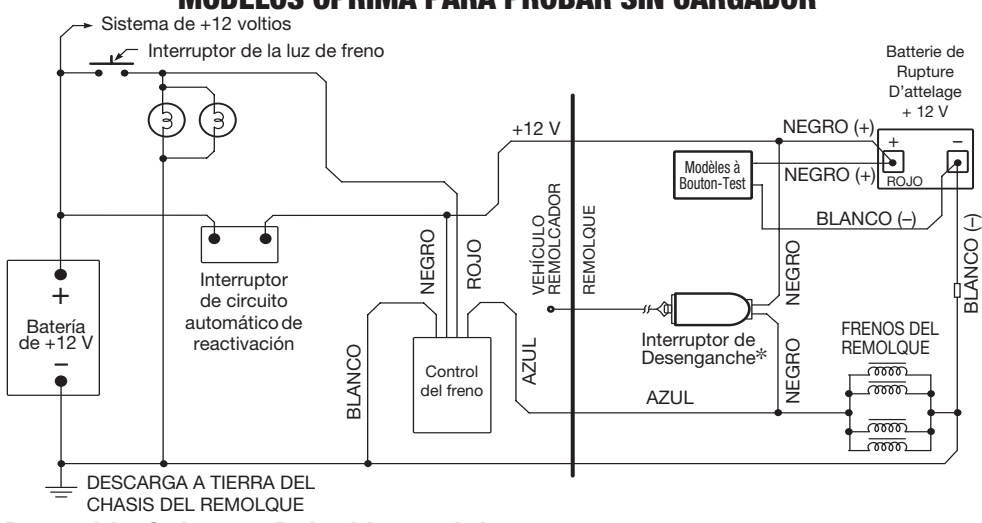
MODELOS OPRIMA PARA PROBAR SIN CARGADOR

Sistema de +12 voltios

Interruptor de la luz de freno

Batterie de Rupture D'attelage + 12 V

+12 V

NEGRO (+)

Modèles à Bouton-Test

NEGRO (+)

+

–

ROJO

BLANCO (–)

BLANCO (–)

VEHÍCULO REMOLCADOR

REMOLQUE

NEGRO

ROJO

NEGRO

Interruptor de circuito automático de reactivación

+

Batería de +12 V

–

BLANCO

Control del freno

AZUL

Interruptor de Desenganche*

NEGRO

FRENOS DEL REMOLQUE

AZUL

DESCARGA A TIERRA DEL CHASIS DEL REMOLQUE